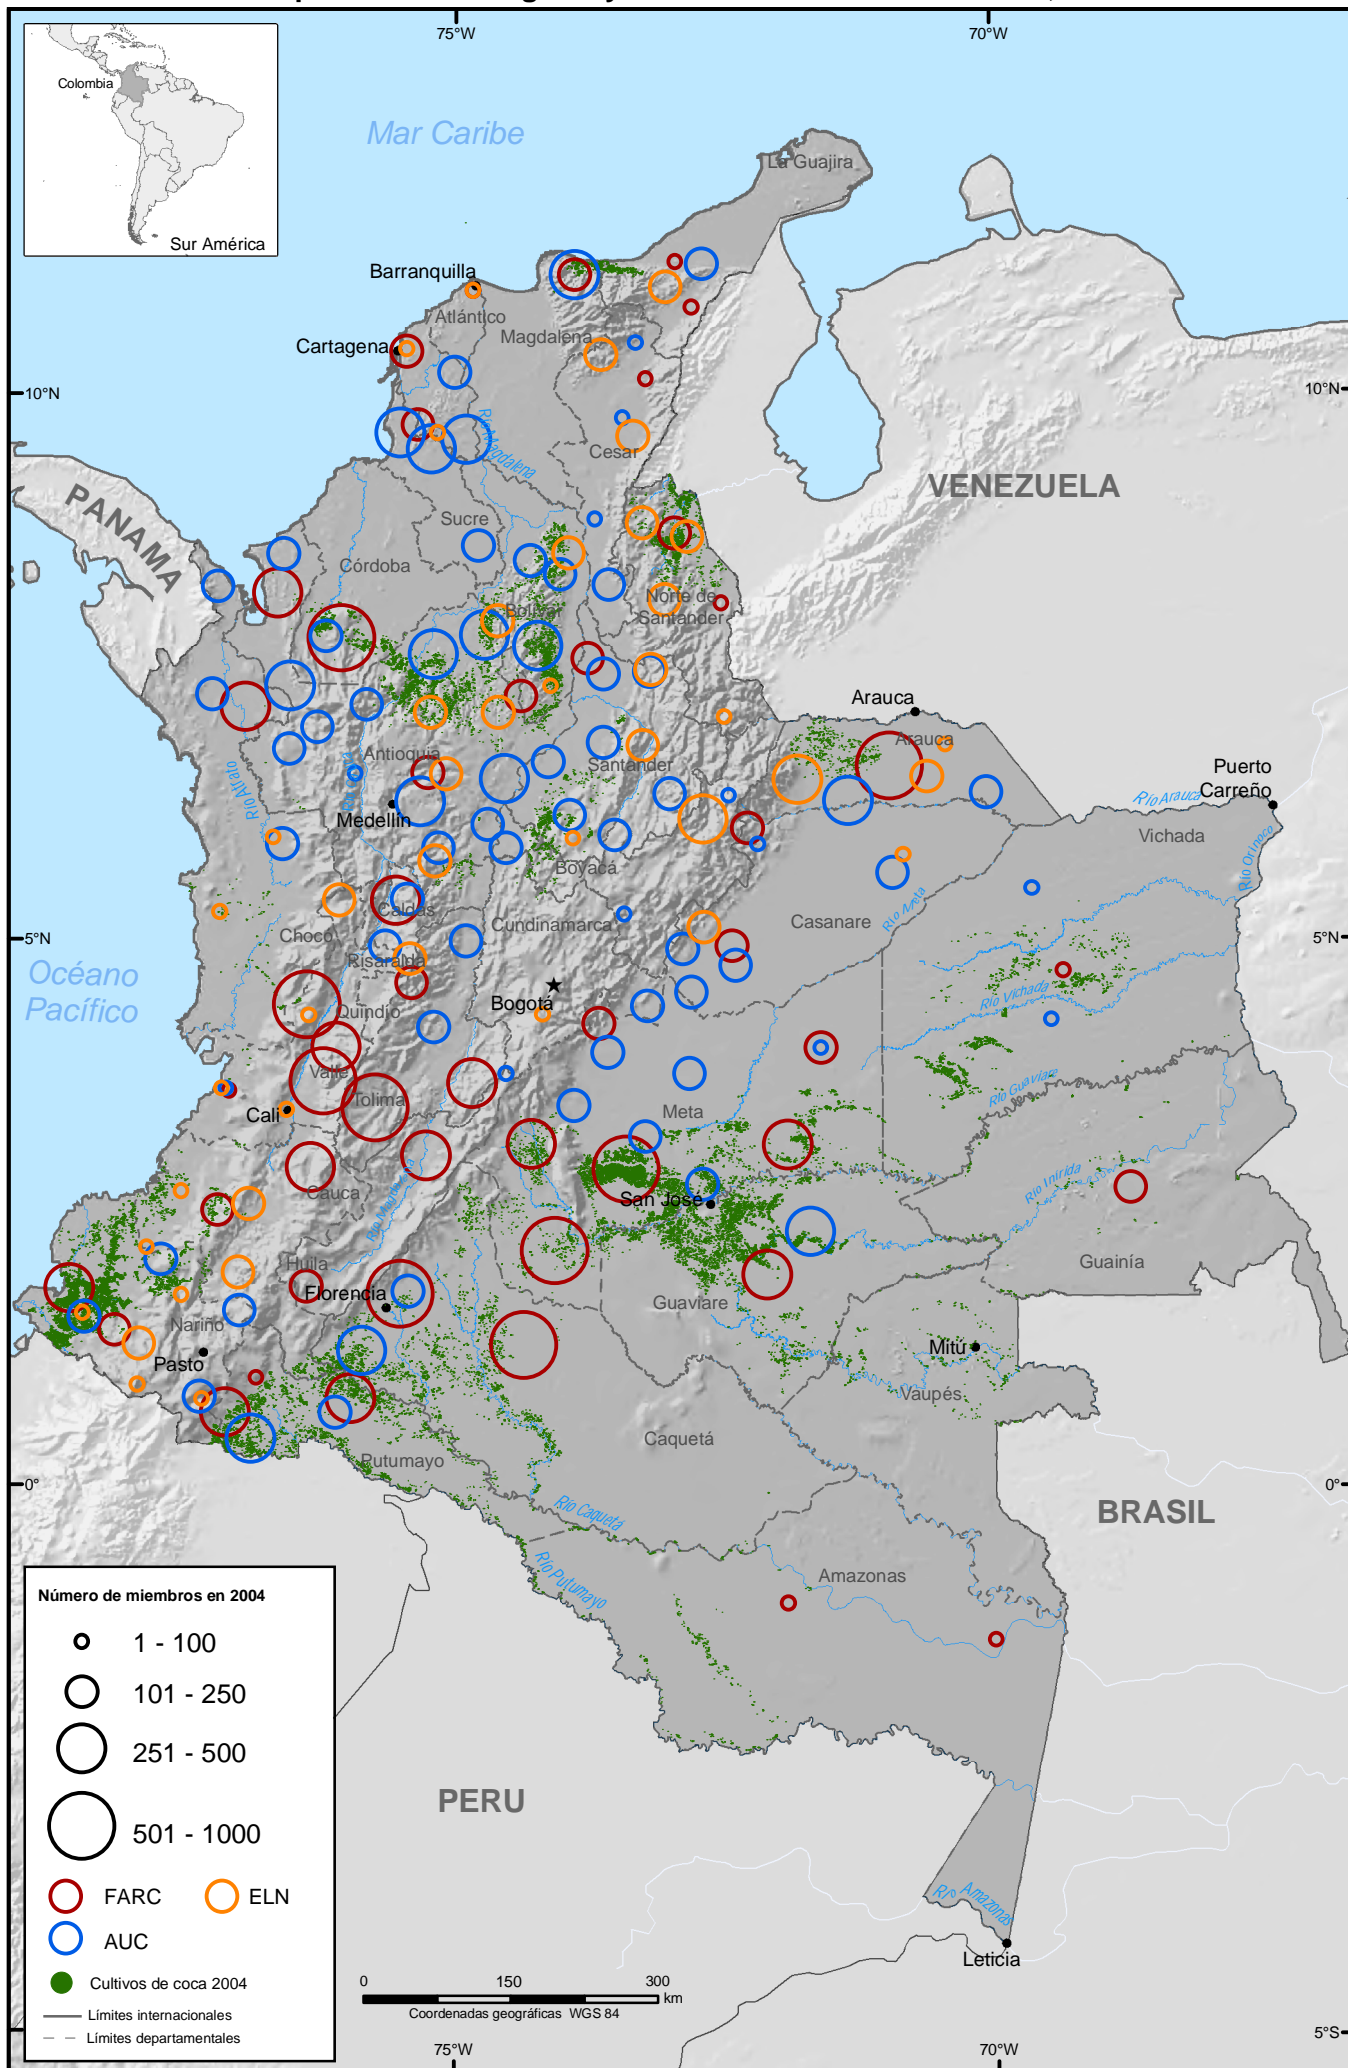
75°W
70°W
Colombia
Sur América
Mar Caribe
La Guajira
Barranquilla
Atlántico
Magdalena
Cartagena
10°N
10°N
Río Magdalena
Cesar
VENEZUELA
PANAMA
Sucre
Córdoba
Norte de Santander
Bolívar
Arauca
Arauca
Antioquia
Santander
Puerto Carreño
Río Arauca
Medellín
Vichada
Río Orinoco
Río Atrato
Boyacá
Caldas
Casanare
Río Meta
Chocó
Cundinamarca
5°N
5°N
Océano Pacífico
Risaralda
Bogotá
Quindío
Río Vichada
Valle
Tolima
Río Guaviare
Cali
Meta
Cauca
Río Inírida
San José
Guainía
Huila
Florencia
Guaviare
Nariño
Mitú
Pasto
Vaupés
Caquetá
Putumayo
0°
0°
BRASIL
Río Caquetá
Río Putumayo
Amazonas
Número de miembros en 2004
1 - 100
101 - 250
251 - 500
501 - 1000
FARC
ELN
AUC
Cultivos de coca 2004
Límites internacionales
Límites departamentales
PERU
Río Amazonas
Leticia
0
150
300
km
Coordenadas geográficas WGS 84
75°W
70°W
5°S